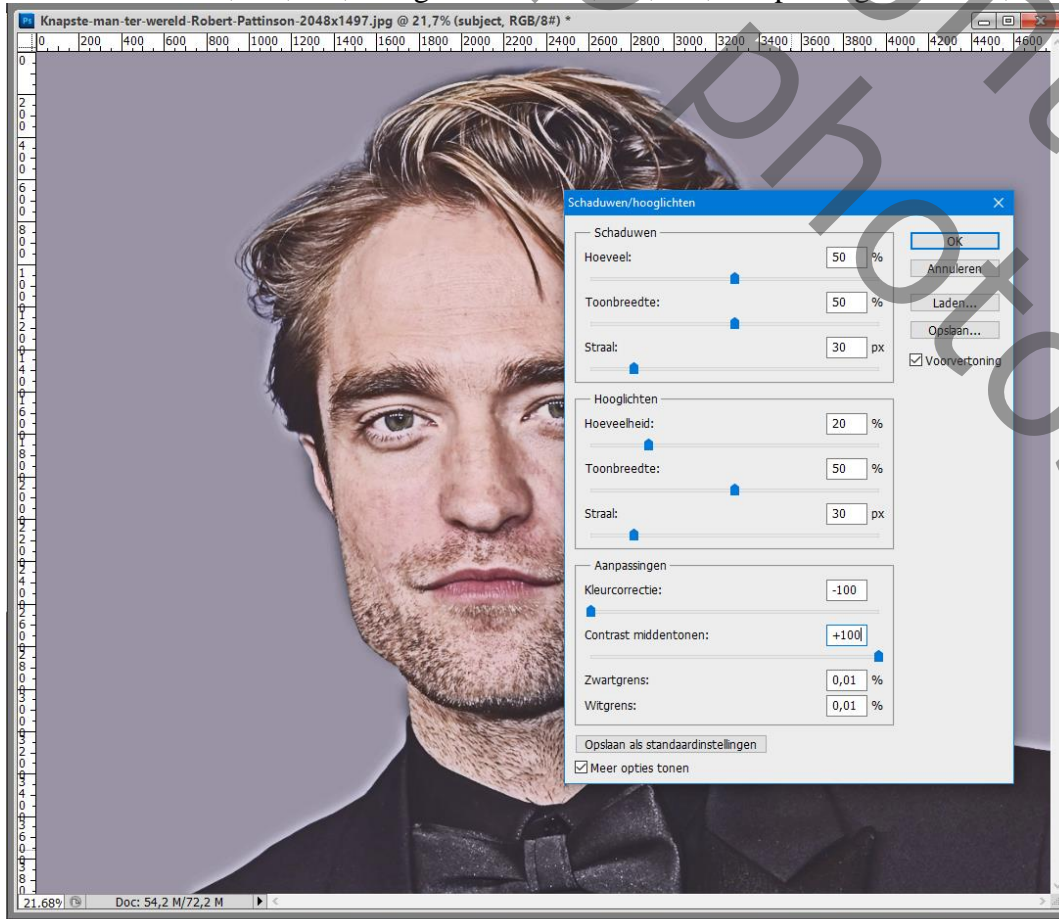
Knapste-man-ter-wereld-Robert-Pattinson-2048x1497.jpg @ 21,7% (subject, RGB/8#) *

0 200 400 600 800 1000 1200 1400 1600 1800 2000 2200 2400 2600 2800 3000 3200 3400 3600 3800 4000 4200 4400 4600

Schaduwen/hooglichten

Schaduwen
Hoeveel: 50 %
Toonbreedte: 50 %
Straal: 30 px

Hooglichten
Hoeveelheid: 20 %
Toonbreedte: 50 %
Straal: 30 px

Aanpassingen
Kleurcorrectie: -100
Contrast middentonen: +100
Zwartgrens: 0,01 %
Witgrens: 0,01 %

Opslaan als standaardinstellingen
Meer opties tonen

OK
Annuleren
Laden...
Opslaan...
Voorvertoning

21,68%
Doc: 54,2 M/72,2 M